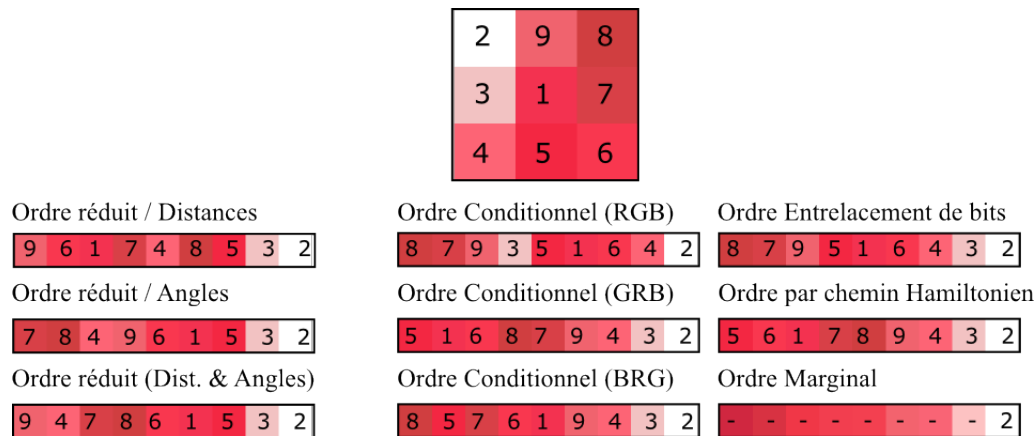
| 2 | 9 | 8 |
|---|---|---|
| 3 | 1 | 7 |
| 4 | 5 | 6 |

Ordre réduit / Distances
9 6 1 7 4 8 5 3 2

Ordre réduit / Angles
7 8 4 9 6 1 5 3 2

Ordre réduit (Dist. & Angles)
9 4 7 8 6 1 5 3 2

Ordre Conditionnel (RGB)
8 7 9 3 5 1 6 4 2

Ordre Conditionnel (GRB)
5 1 6 8 7 9 4 3 2

Ordre Conditionnel (BRG)
8 5 7 6 1 9 4 3 2

Ordre Entrelacement de bits
8 7 9 5 1 6 4 3 2

Ordre par chemin Hamiltonien
5 6 1 7 8 9 4 3 2

Ordre Marginal
- - - - - - - - 2